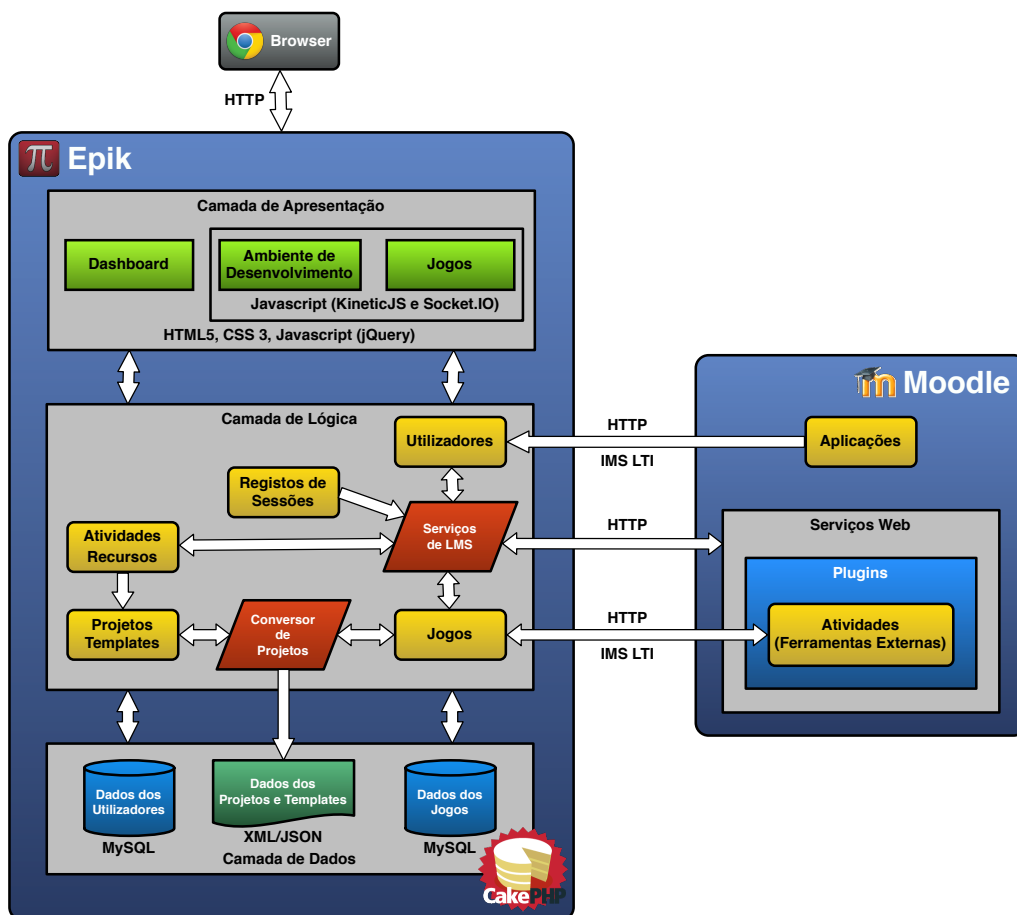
Browser

HTTP

Epik

Camada de Apresentação

Dashboard

Ambiente de Desenvolvimento

Jogos

Javascript (KineticJS e Socket.IO)

HTML5, CSS 3, Javascript (jQuery)

Camada de Lógica

Utilizadores

Registos de Sessões

Serviços de LMS

Atividades Recursos

Projetos Templates

Conversor de Projetos

Jogos

Dados dos Utilizadores

MySQL

Dados dos Projetos e Templates

XML/JSON

Camada de Dados

Dados dos Jogos

MySQL

CakePHP

Moodle

HTTP

IMS LTI

Aplicações

HTTP

Serviços Web

Plugins

HTTP

Atividades (Ferramentas Externas)

IMS LTI